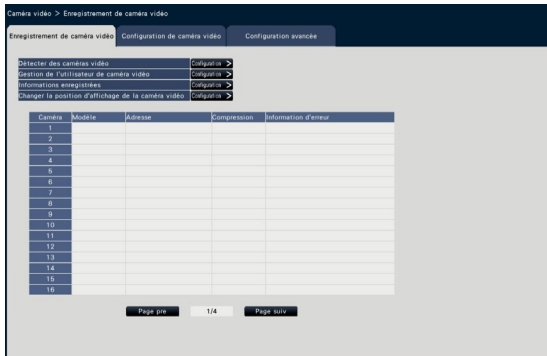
Caméra vidéo > Enregistrement de caméra vidéo

Enregistrement de caméra vidéo | Configuration de caméra vidéo | Configuration avancée

Détecter des caméras vidéo Configuration >
Gestion de l'utilisateur de caméra vidéo Configuration >
Informations enregistrées Configuration >
Changer la position d'affichage de la caméra vidéo Configuration >

| Caméra | Modèle | Adresse | Compression | Information d'erreur |
|---|---|---|---|---|
| 1 | | | | |
| 2 | | | | |
| 3 | | | | |
| 4 | | | | |
| 5 | | | | |
| 6 | | | | |
| 7 | | | | |
| 8 | | | | |
| 9 | | | | |
| 10 | | | | |
| 11 | | | | |
| 12 | | | | |
| 13 | | | | |
| 14 | | | | |
| 15 | | | | |
| 16 | | | | |

Page pre 1/4 Page suiv